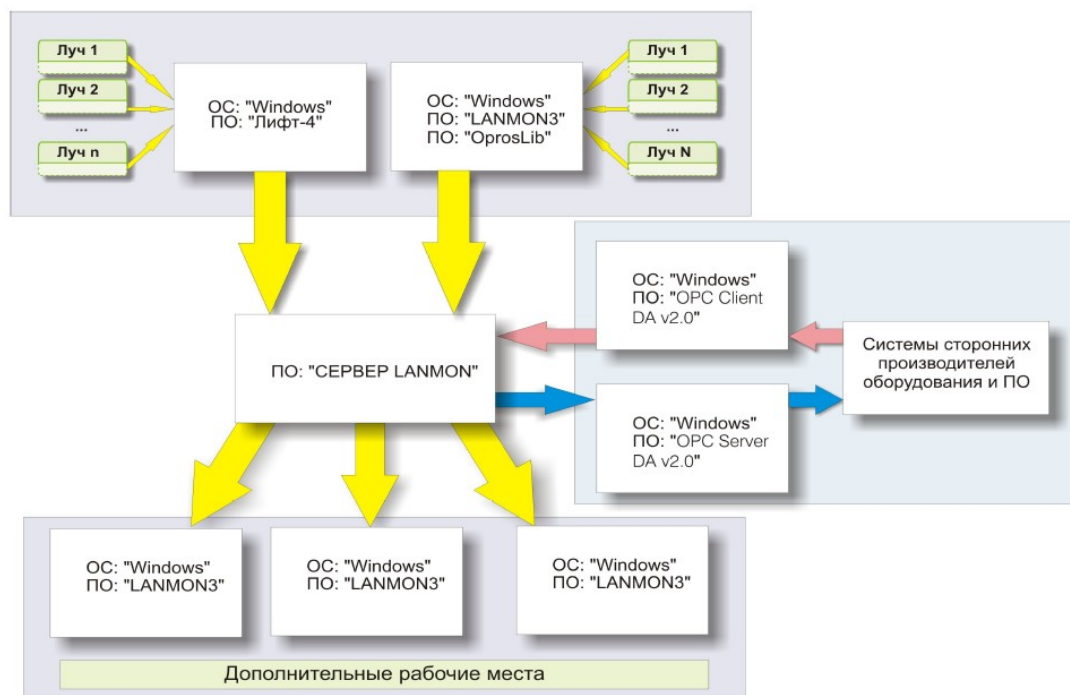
Луч 1
Луч 2
...
Луч n

ОС: "Windows"
ПО: "Лифт-4"

ОС: "Windows"
ПО: "LANMON3"
ПО: "OprosLib"

Луч 1
Луч 2
...
Луч N

ОС: "Windows"
ПО: "OPC Client DA v2.0"

ПО: "СЕРВЕР LANMON"

Системы сторонних производителей оборудования и ПО

ОС: "Windows"
ПО: "OPC Server DA v2.0"

ОС: "Windows"
ПО: "LANMON3"

ОС: "Windows"
ПО: "LANMON3"

ОС: "Windows"
ПО: "LANMON3"

Дополнительные рабочие места